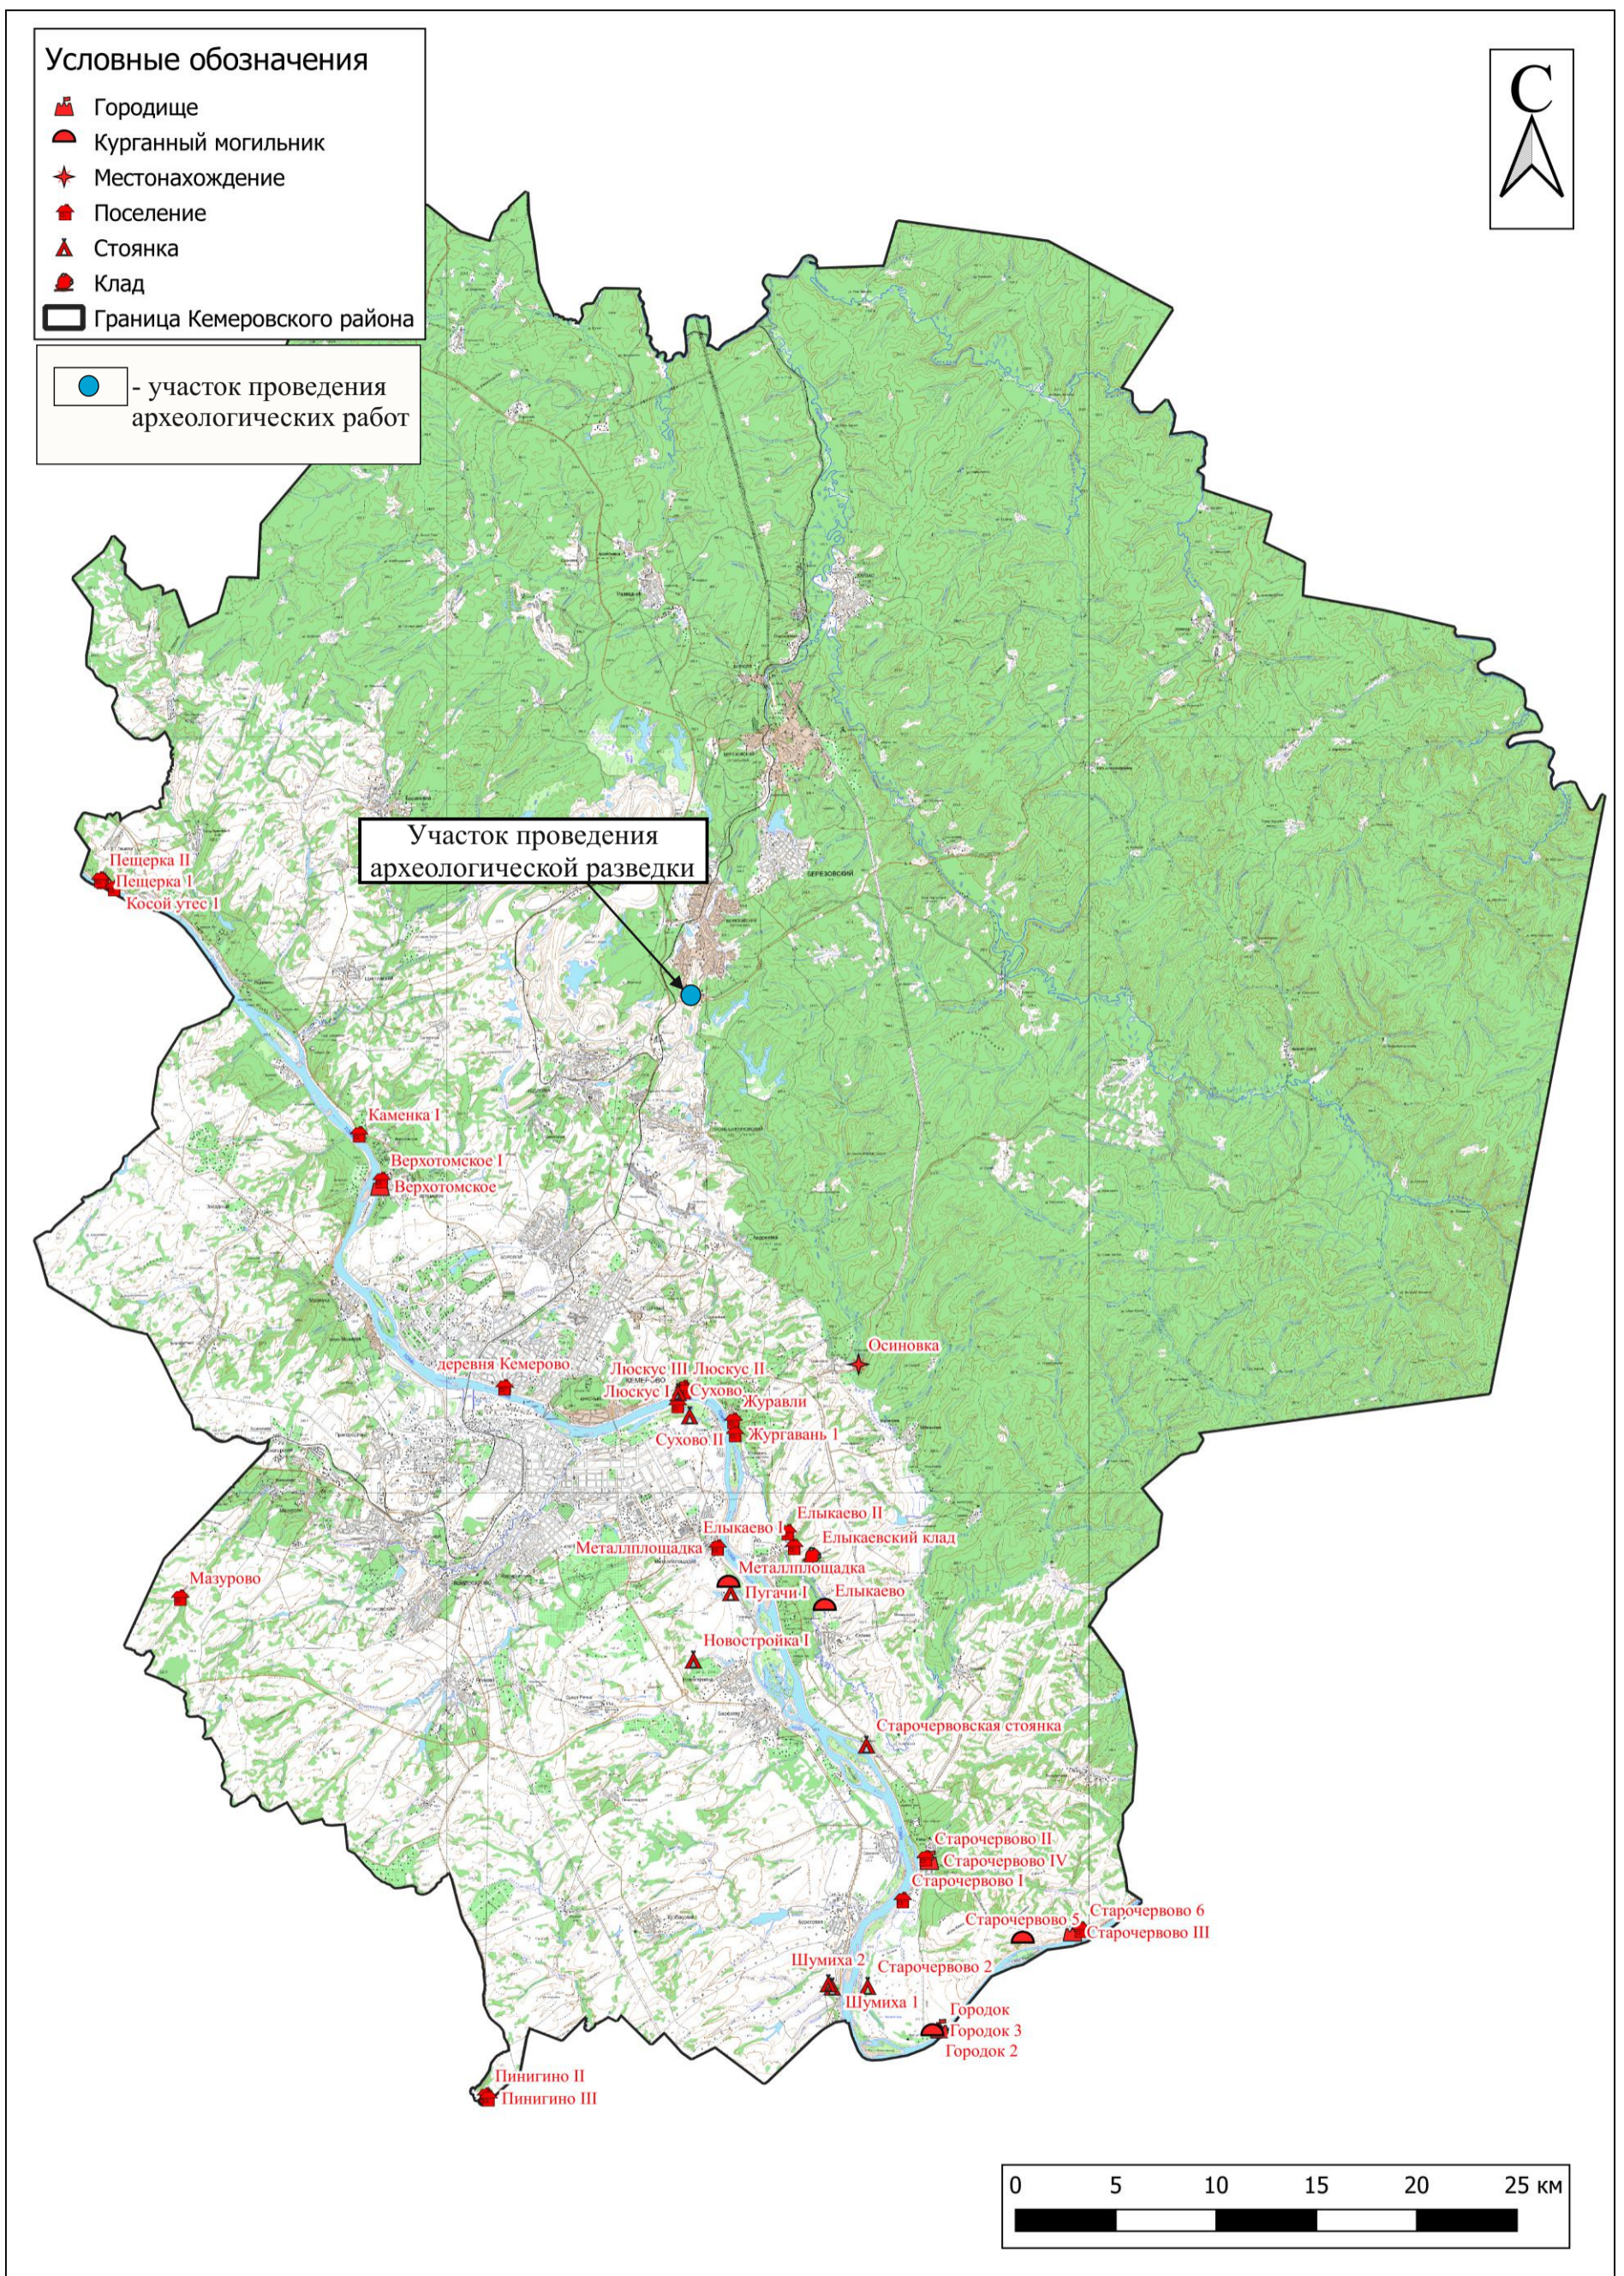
Условные обозначения
Городище
Курганный могильник
Местонахождение
Поселение
Стоянка
Клад
Граница Кемеровского района

- участок проведения археологических работ

С

Участок проведения археологической разведки

Пещерка II
Пещерка 1
Косой утес 1
Каменка I
Верхотомское I
Верхотомское
деревня Кемерово
Люскус III
Люскус II
Люскус I
Сухово
Журавли
Сухово II
Жургавань 1
Осиновка
Елыкаево II
Елыкаево I
Елыкаевский клад
Металлплощадка
Металлплощадка
Пугачи I
Елыкаево
Мазурово
Новостройка I
Старочервовская стоянка
Старочервово II
Старочервово IV
Старочервово I
Старочервово 5
Старочервово 6
Старочервово III
Шумиха 2
Старочервово 2
Шумиха 1
Городок
Городок 3
Городок 2
Пинигино II
Пинигино III

0 5 10 15 20 25 км